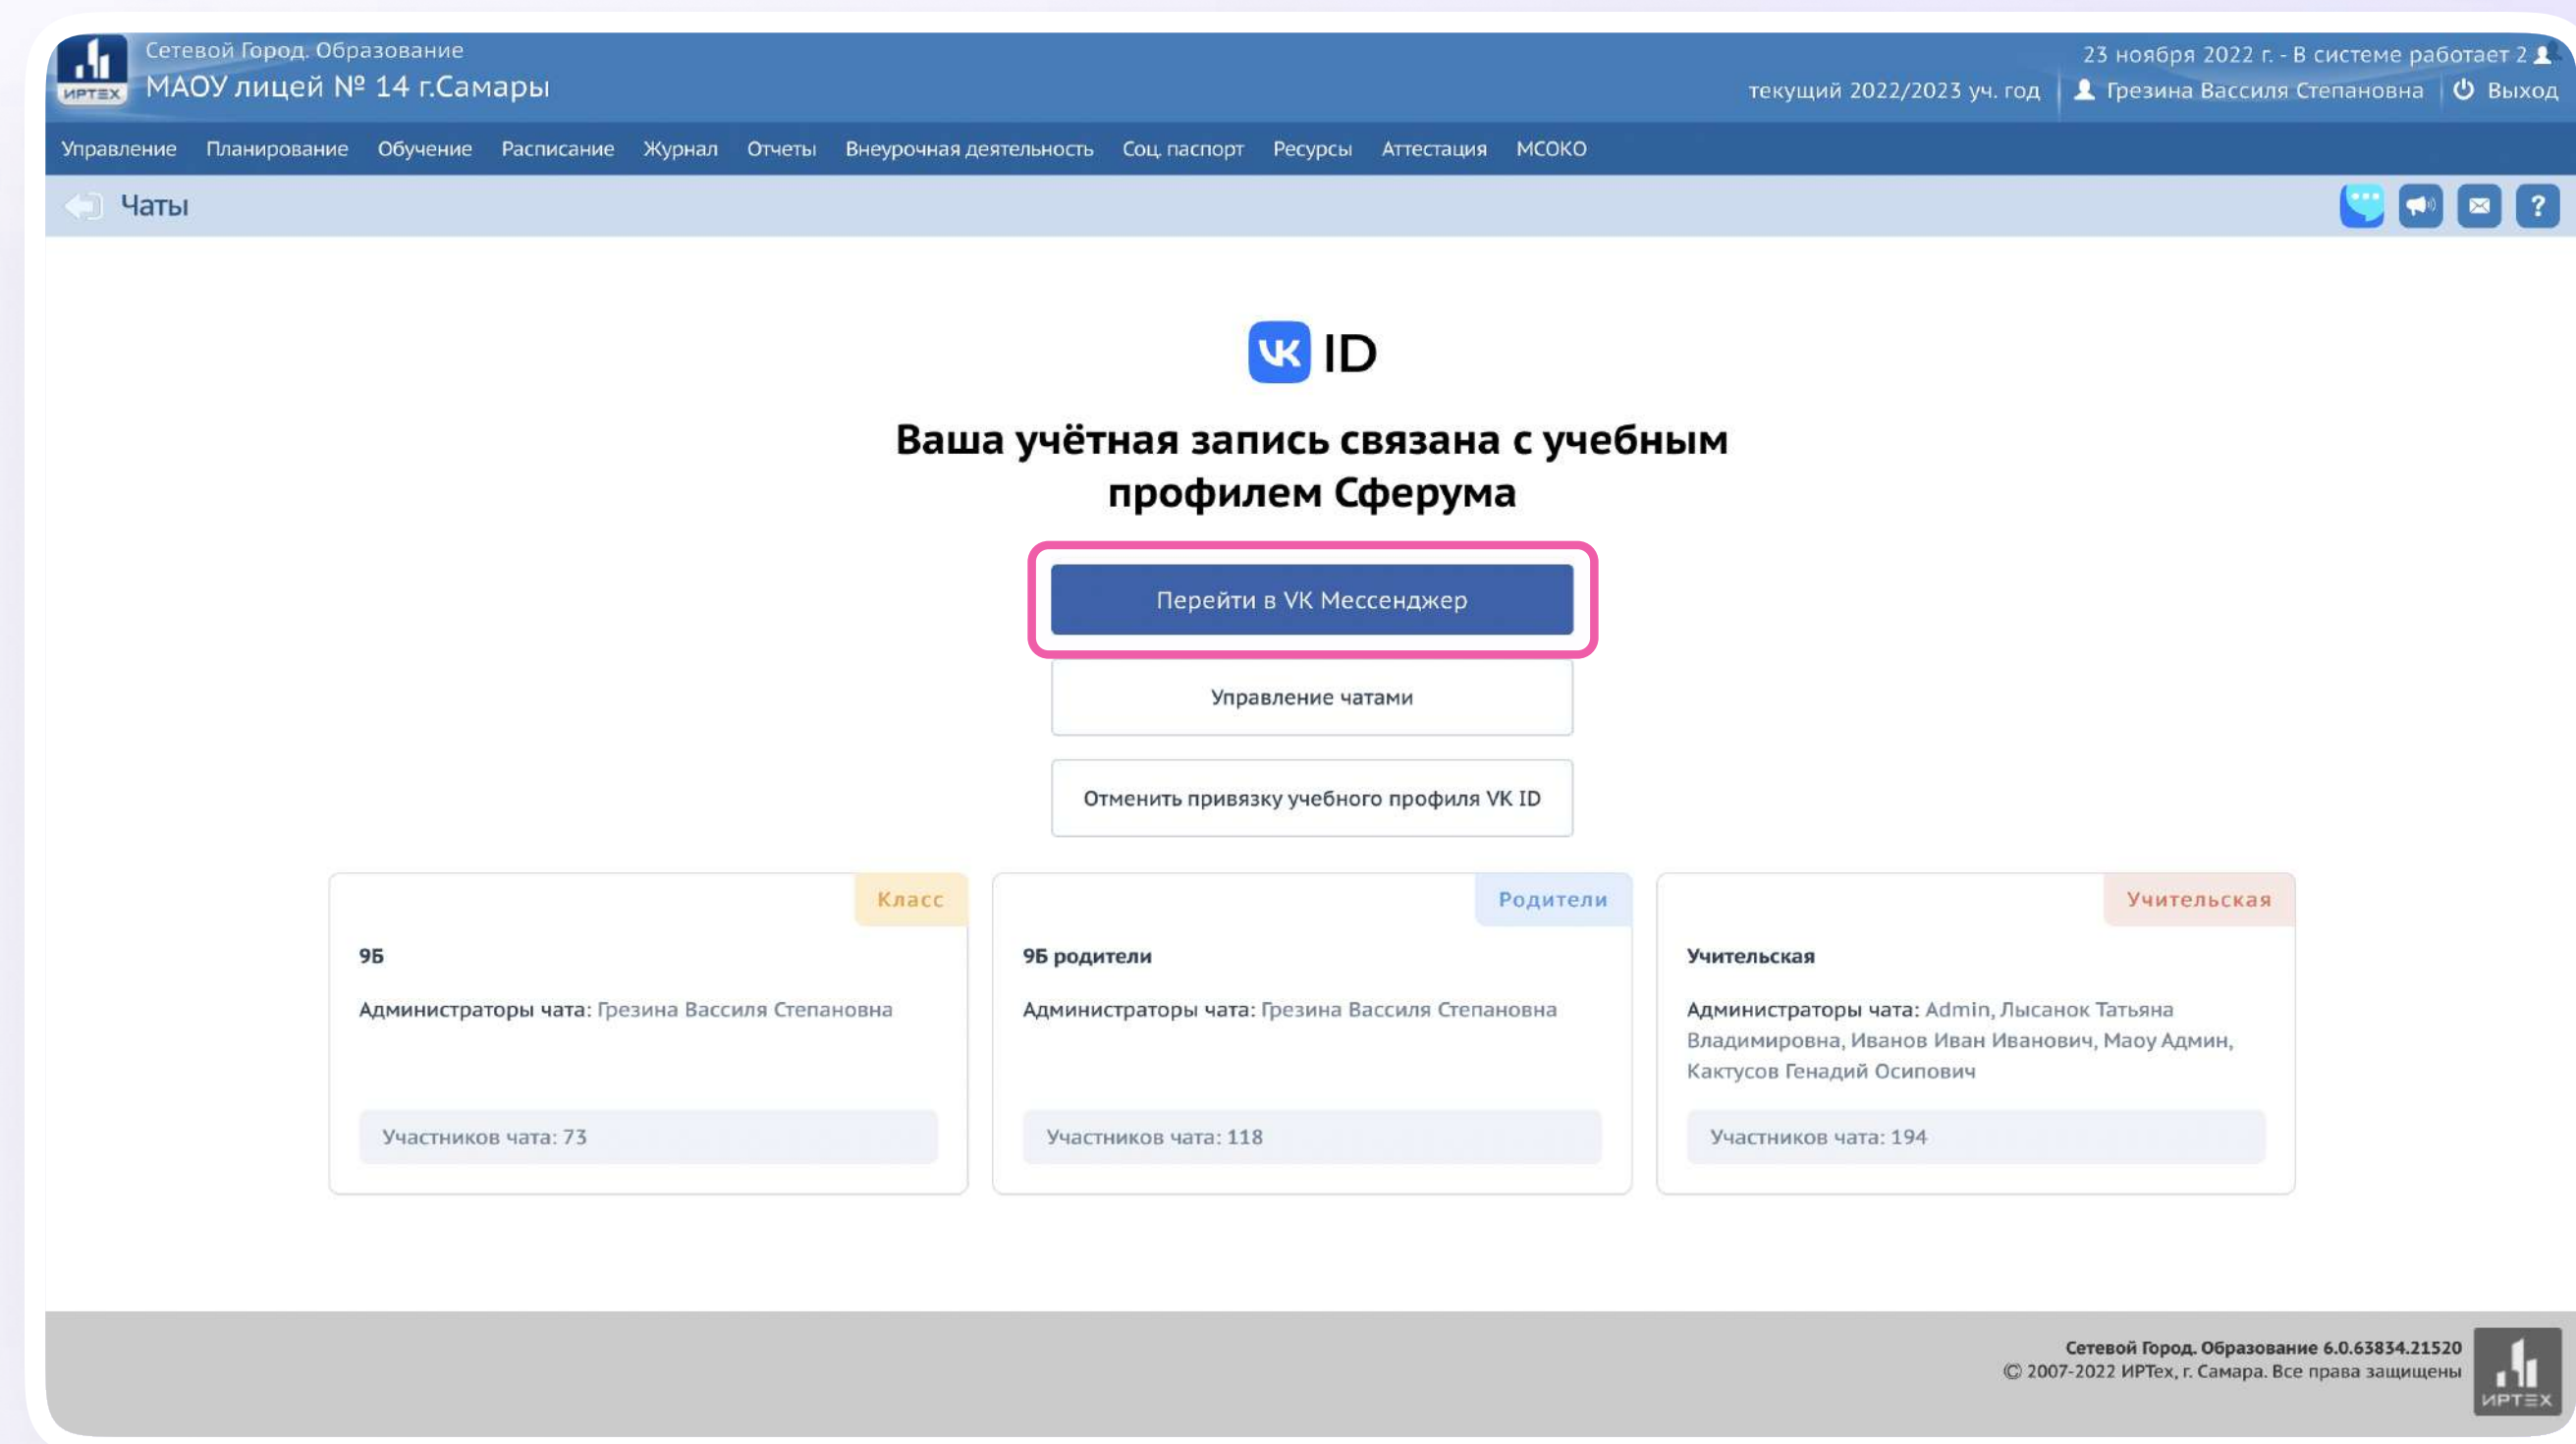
ИРТЕХ
Сетевой Город. Образование
МАОУ лицей № 14 г.Самары

23 ноября 2022 г. - В системе работает 2
текущий 2022/2023 уч. год Грезина Вассиля Степановна Выход

Управление Планирование Обучение Расписание Журнал Отчеты Внеурочная деятельность Соц. паспорт Ресурсы Аттестация МСОКО

Чаты

VK ID

Ваша учётная запись связана с учебным профилем Сферума

Перейти в VK Мессенджер

Управление чатами

Отменить привязку учебного профиля VK ID

Класс

9Б

Администраторы чата: Грезина Вассиля Степановна

Участников чата: 73

Родители

9Б родители

Администраторы чата: Грезина Вассиля Степановна

Участников чата: 118

Учительская

Учительская

Администраторы чата: Admin, Лысанок Татьяна Владимировна, Иванов Иван Иванович, Маоу Админ, Кактусов Генадий Осипович

Участников чата: 194

Сетевой Город. Образование 6.0.63834.21520
© 2007-2022 ИРТех, г. Самара. Все права защищены
ИРТЕХ